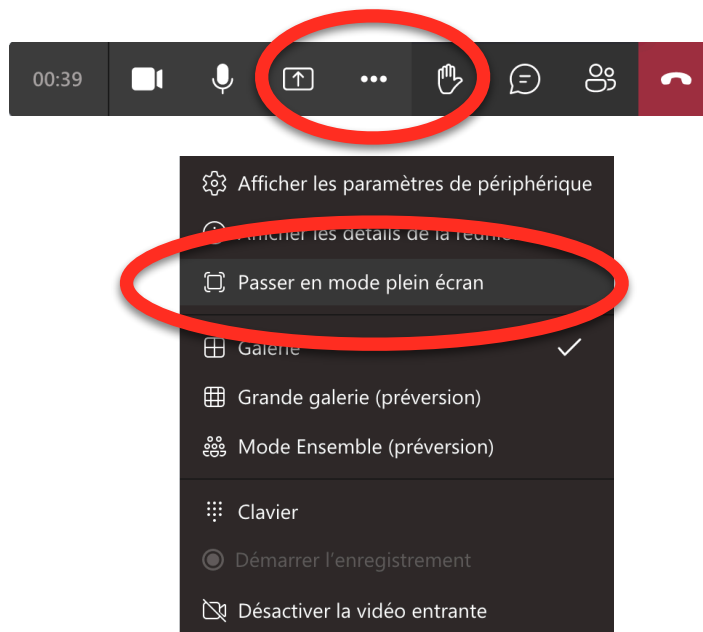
00:39

Afficher les paramètres de périphérique

Afficher les détails de la réunion

Passer en mode plein écran

Galerie

Grande galerie (préversion)

Mode Ensemble (préversion)

Clavier

Démarrer l'enregistrement

Désactiver la vidéo entrante